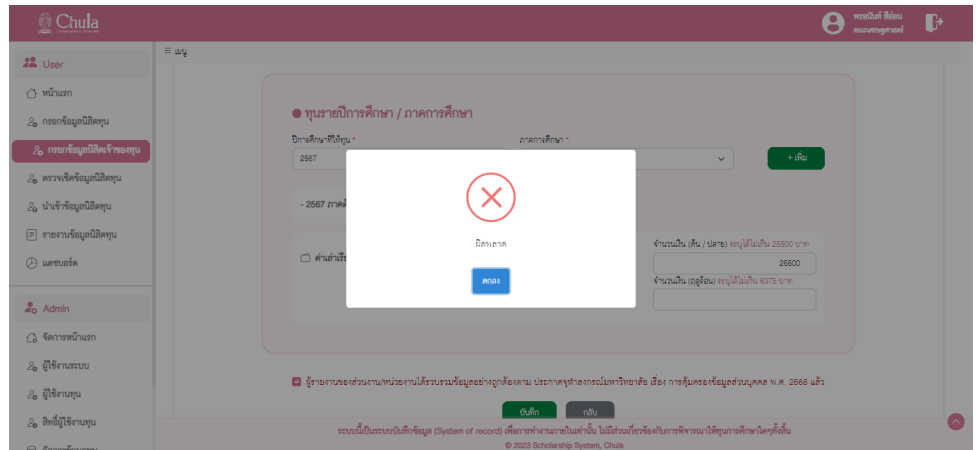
Chula

พรธนินท์ ศิลปะ
คณะเภสัชศาสตร์

≡ เมนู

User
หน้าแรก
กรอกข้อมูลนิสิตทุน
กรอกข้อมูลนิสิตเจ้าของทุน
ตรวจเช็คข้อมูลนิสิตทุน
นำเข้าข้อมูลนิสิตทุน
รายงานข้อมูลนิสิตทุน
แดชบอร์ด

Admin
จัดการหน้าแรก
ผู้ใช้งานระบบ
ผู้ใช้งานทุน
สิทธิ์ผู้ใช้งานทุน
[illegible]

● ทุนรายปีการศึกษา / ภาคการศึกษา

ปีการศึกษาที่ให้ทุน *
2567

ภาคการศึกษา *

+ เพิ่ม

- 2567 ภาค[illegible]

ค่าเล่าเรีย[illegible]

จำนวนเงิน (ต้น / ปลาย) ระบุได้ไม่เกิน 25500 บาท
25500
จำนวนเงิน (ฤดูร้อน) ระบุได้ไม่เกิน 6375 บาท

ผิดพลาด
ตกลง

ผู้รายงานของส่วนงาน/หน่วยงานได้รวบรวมข้อมูลอย่างถูกต้องตาม ประกาศจุฬาลงกรณ์มหาวิทยาลัย เรื่อง การคุ้มครองข้อมูลส่วนบุคคล พ.ศ. 2565 แล้ว

บันทึก
กลับ

ระบบนี้เป็นระบบบันทึกข้อมูล (System of record) เพื่อการทำงานภายในเท่านั้น ไม่มีส่วนเกี่ยวข้องกับการพิจารณาให้ทุนการศึกษาใดๆทั้งสิ้น
© 2023 Scholarship System, Chula